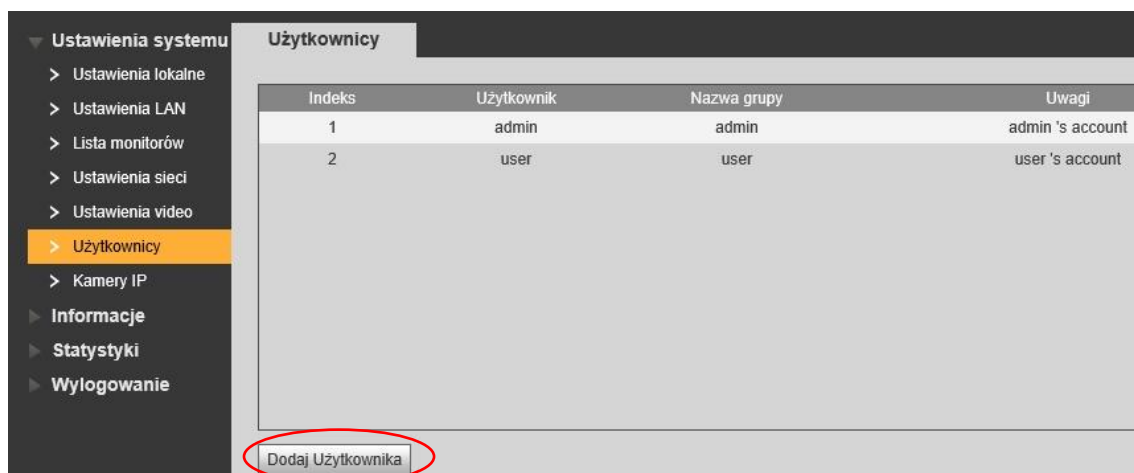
Ustawienia systemu
> Ustawienia lokalne
> Ustawienia LAN
> Lista monitorów
> Ustawienia sieci
> Ustawienia video
> Użytkownicy
> Kamery IP
Informacje
Statystyki
Wylogowanie

Użytkownicy

| Indeks | Użytkownik | Nazwa grupy | Uwagi |
|---|---|---|---|
| 1 | admin | admin | admin 's account |
| 2 | user | user | user 's account |

Dodaj Użytkownika